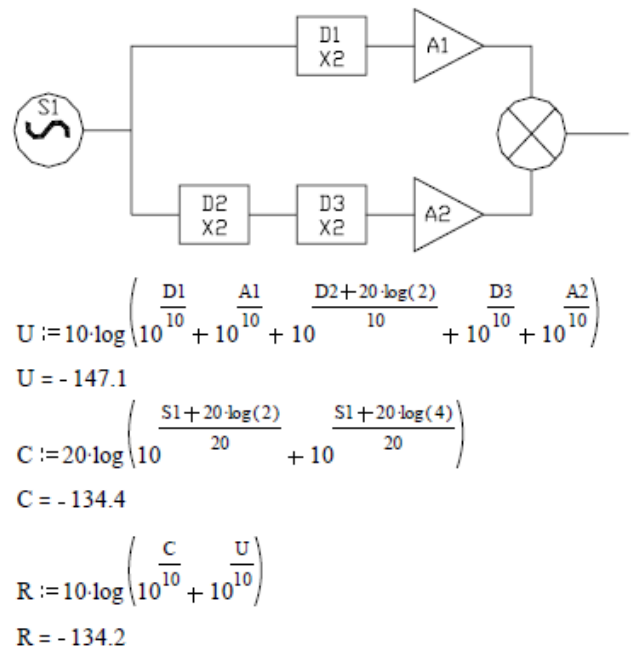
S1

D1
X2

A1

D2
X2

D3
X2

A2

$U := 10\cdot\log\left(10^{\frac{D1}{10}} + 10^{\frac{A1}{10}} + 10^{\frac{D2+20\cdot\log(2)}{10}} + 10^{\frac{D3}{10}} + 10^{\frac{A2}{10}}\right)$

$U = -147.1$

$C := 20\cdot\log\left(10^{\frac{S1+20\cdot\log(2)}{20}} + 10^{\frac{S1+20\cdot\log(4)}{20}}\right)$

$C = -134.4$

$R := 10\cdot\log\left(10^{\frac{C}{10}} + 10^{\frac{U}{10}}\right)$

$R = -134.2$